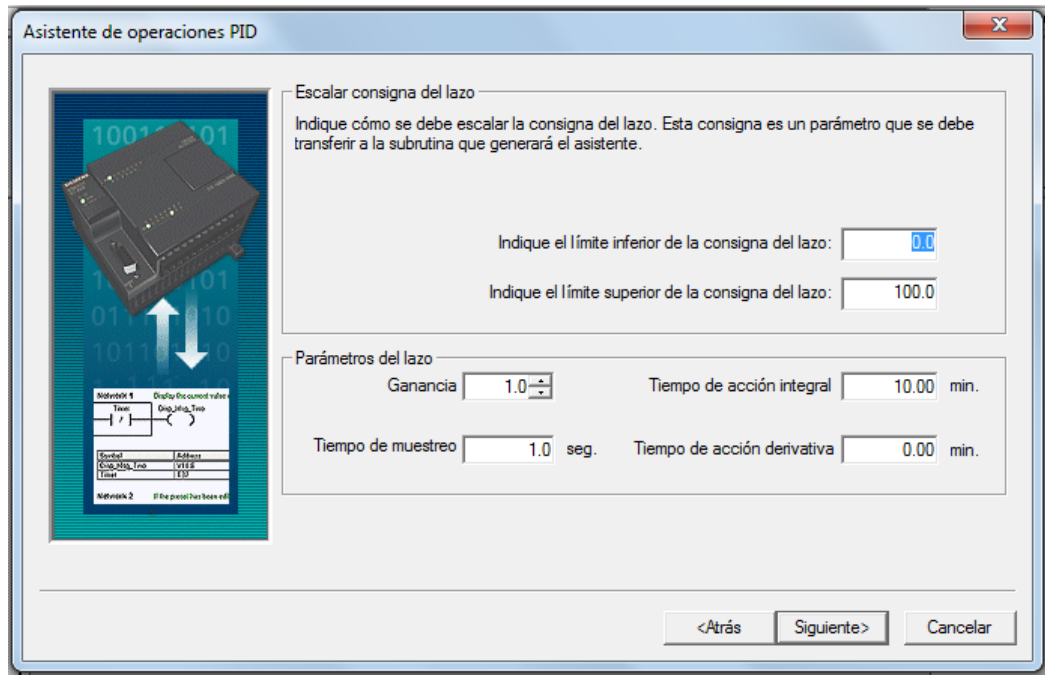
Asistente de operaciones PID

Escalar consigna del lazo

Indique cómo se debe escalar la consigna del lazo. Esta consigna es un parámetro que se debe transferir a la subrutina que generará el asistente.

Indique el límite inferior de la consigna del lazo: 0.0

Indique el límite superior de la consigna del lazo: 100.0

Parámetros del lazo

Ganancia 1.0

Tiempo de acción integral 10.00 min.

Tiempo de muestreo 1.0 seg.

Tiempo de acción derivativa 0.00 min.

Network 1 Display the current value

Timer Disp_Msg_Tmp

| Symbol | Address |
|---|---|
| Disp_Msg_Tmp | V11.6 |
| Timer | T37 |

Network 2 If the preset has been edi

<Atrás Siguiente> Cancelar